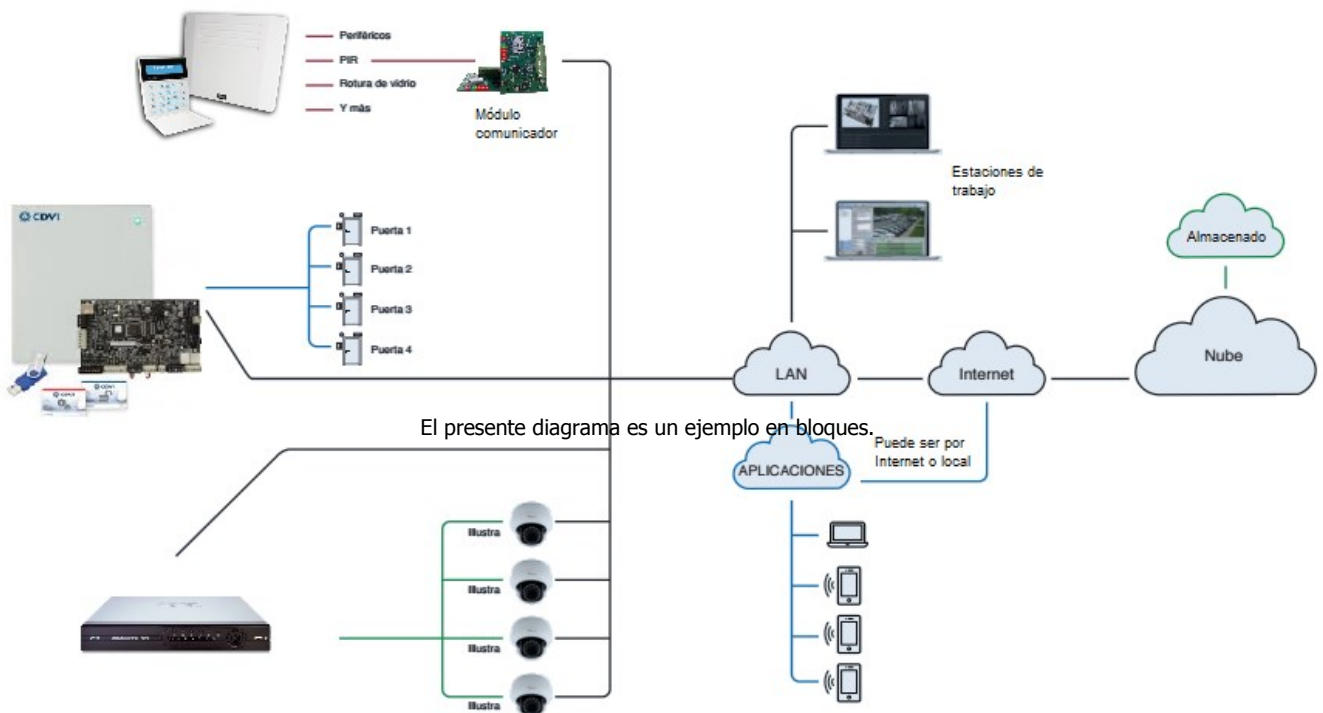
Periféricos
PIR
Rotura de vidrio
Y más

Módulo comunicador

Estaciones de trabajo

Almacenado

CDVI

Puerta 1
Puerta 2
Puerta 3
Puerta 4

LAN
Internet
Nube

El presente diagrama es un ejemplo en bloques.

Puede ser por Internet o local

APLICACIONES

Illustra
Illustra
Illustra
Illustra